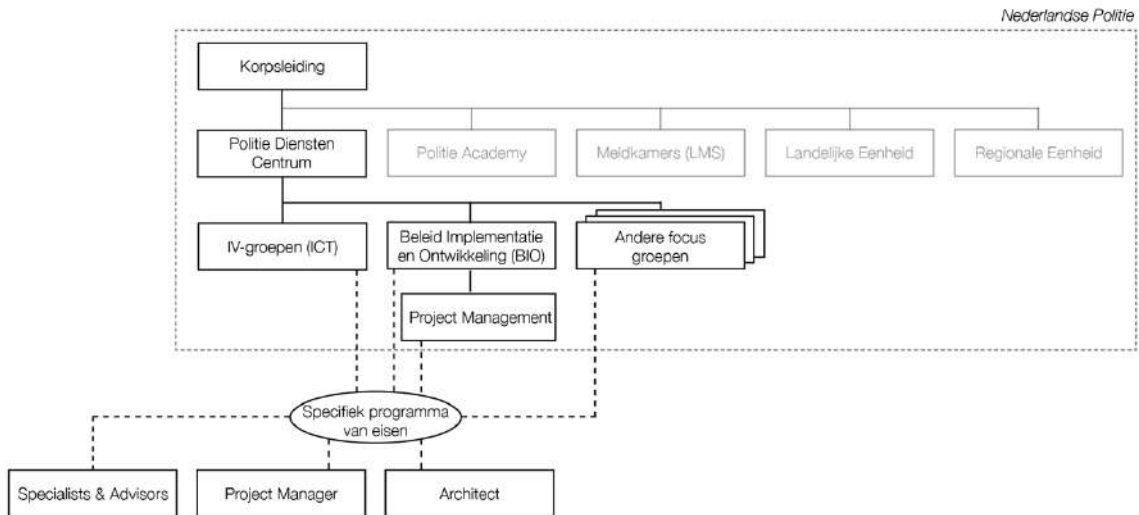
Nederlandse Politie

Korpsleiding

Politie Diensten Centrum

Politie Academy

Meldkamers (LMS)

Landelijke Eenheid

Regionale Eenheid

IV-groepen (ICT)

Beleid Implementatie en Ontwikkeling (BIO)

Andere focus groepen

Project Management

Specifiek programma van eisen

Specialists & Advisors

Project Manager

Architect